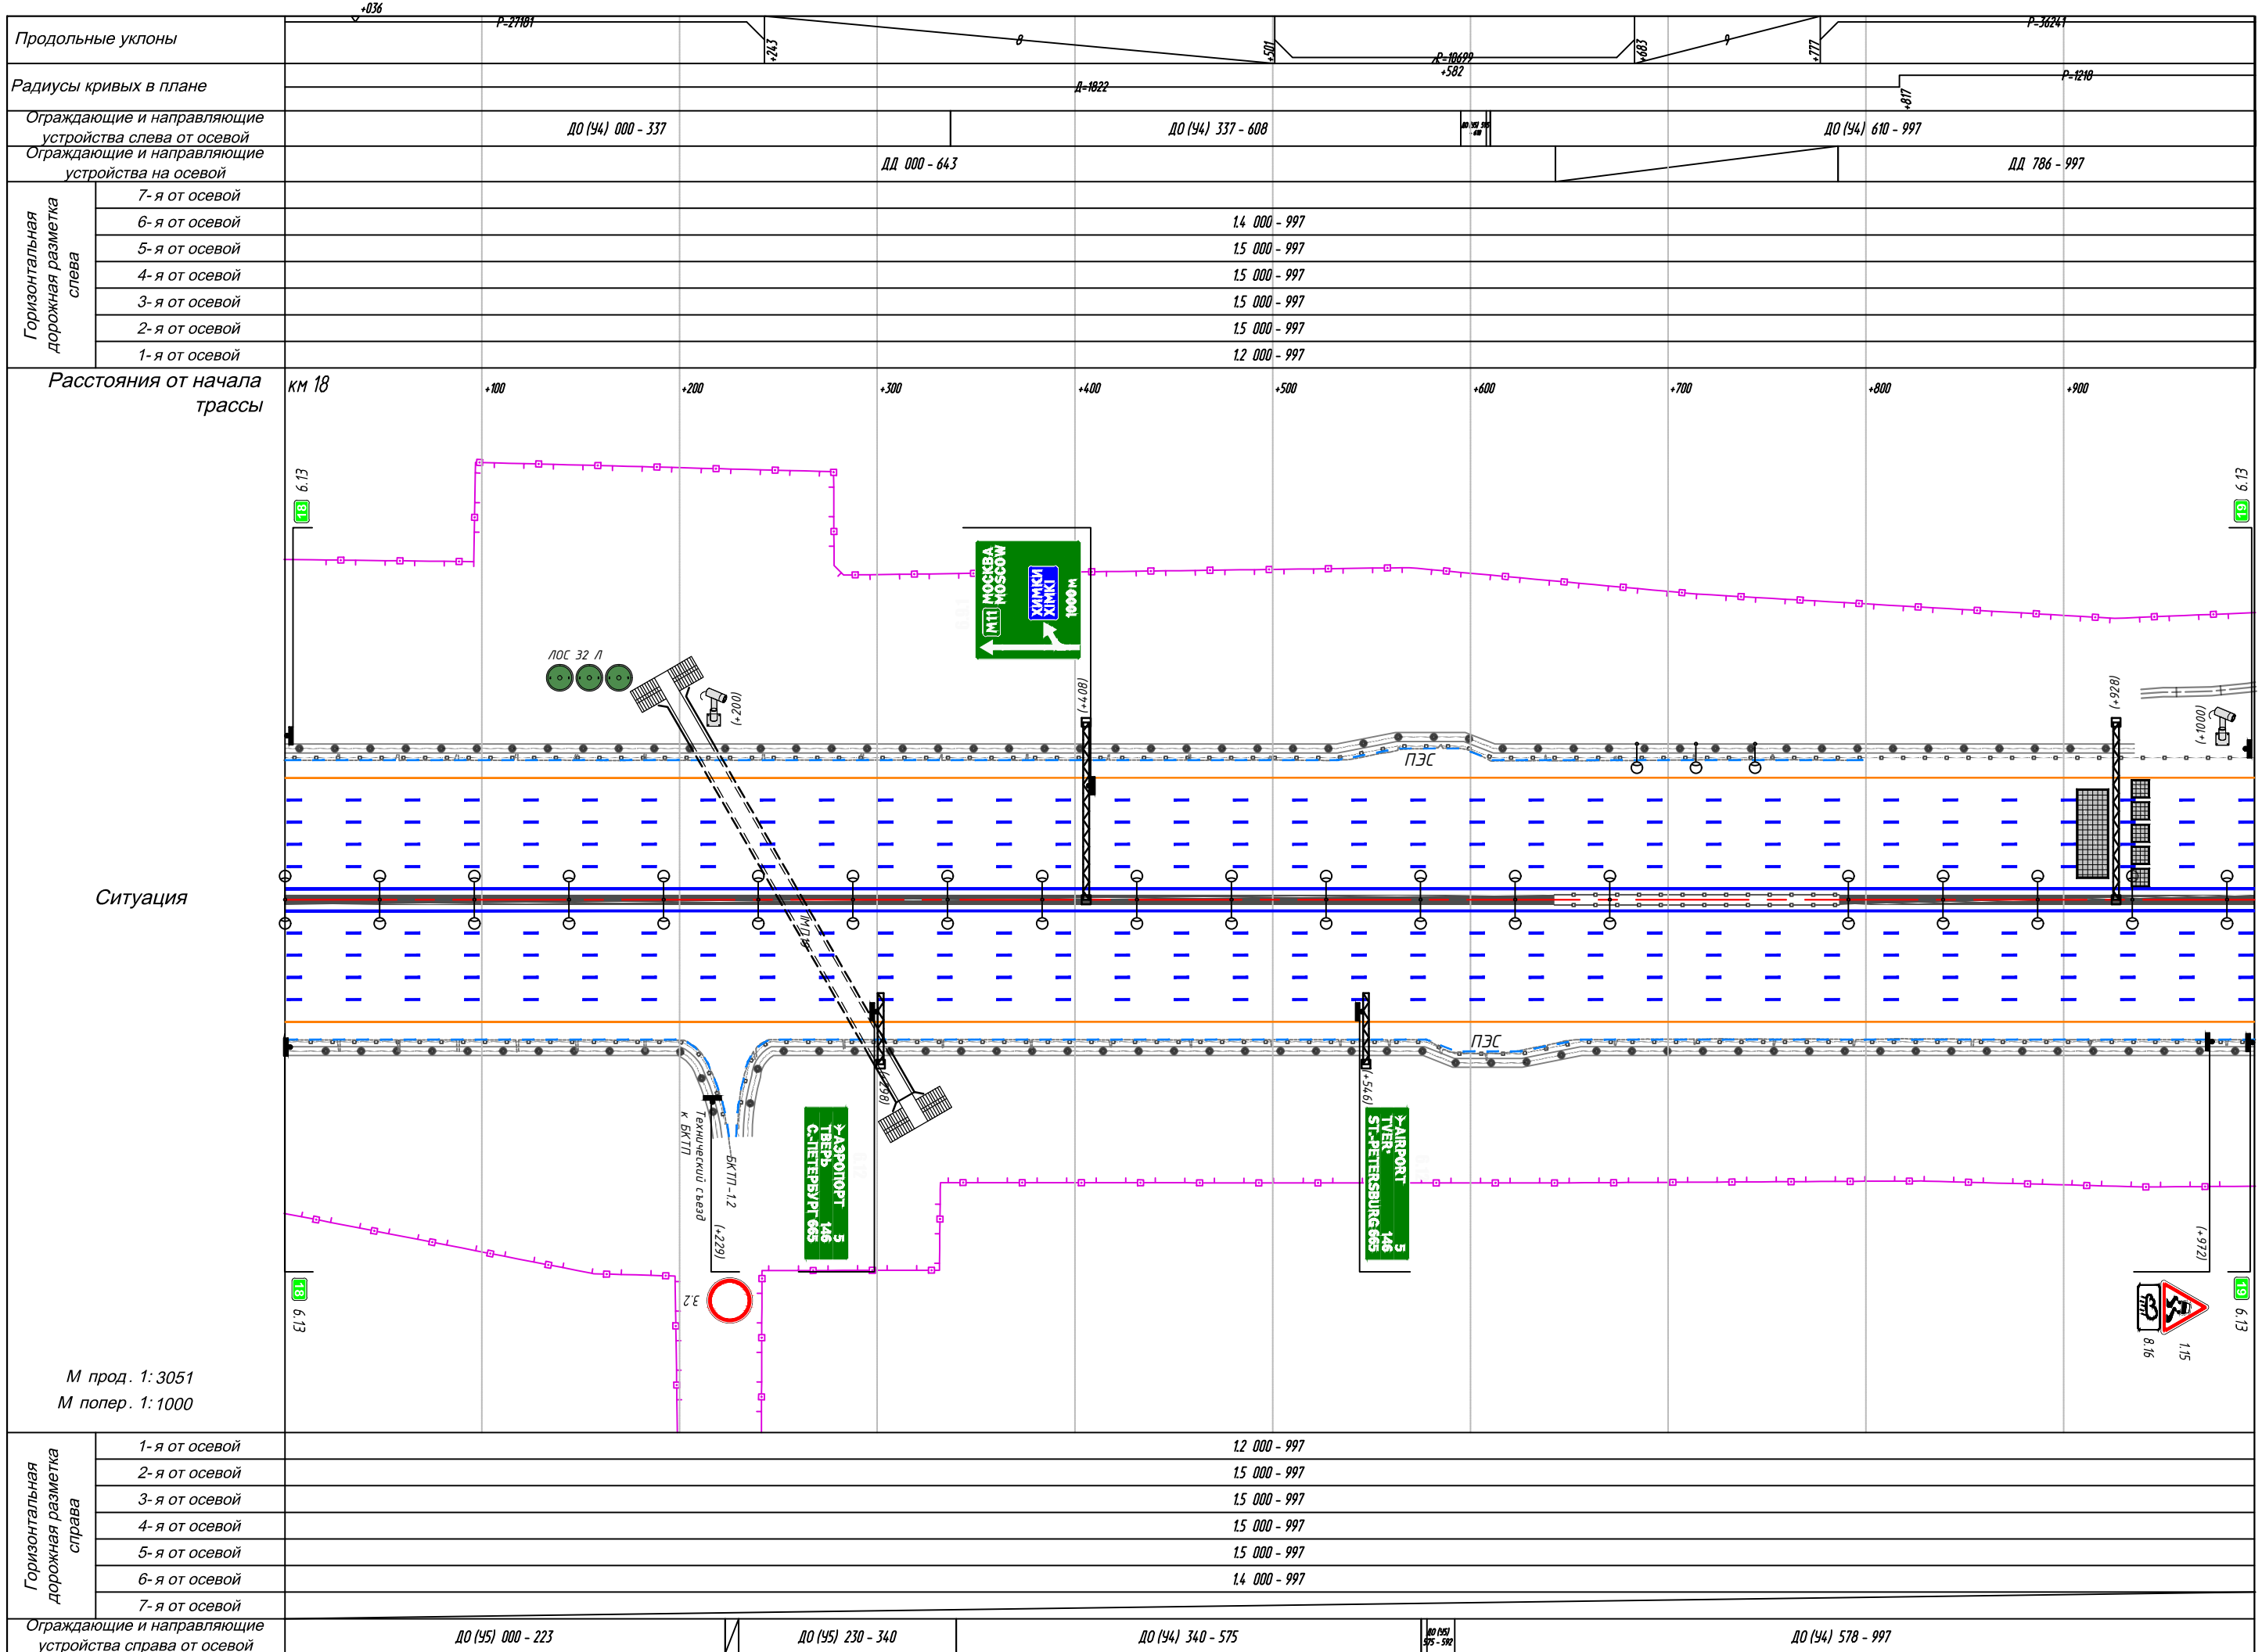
+036
Продольные уклоны
Р-27181
+243
8
+501
Р-10699
+582
+683
9
+777
Р-36241

Радиусы кривых в плане
Д-1822
+817
Р-1218

Ограждающие и направляющие устройства слева от осевой
ДО (У4) 000 - 337
ДО (У4) 337 - 608
ДО (У4) 610 - 997

Ограждающие и направляющие устройства на осевой
ДД 000 - 643
ДД 786 - 997

Горизонтальная дорожная разметка слева
7-я от осевой
6-я от осевой 1.4 000 - 997
5-я от осевой 1.5 000 - 997
4-я от осевой 1.5 000 - 997
3-я от осевой 1.5 000 - 997
2-я от осевой 1.5 000 - 997
1-я от осевой 1.2 000 - 997

Расстояния от начала трассы
км 18
+100
+200
+300
+400
+500
+600
+700
+800
+900

6.13
18
19
6.13
ЛОС 32 Л
(+200)
M11 МОСКВА MOSCOW
ХИМКИ KHIMKI
1000 м
(+408)
(+928)
(+1000)
ПЭС
Ситуация
ПЭС
(+298)
(+546)
Технический съезд к БКТП
БКТП-1.2
(+229)
АЭРОПОРТ 5
ТВЕРЬ 146
С-ПЕТЕРБУРГ 665
AIRPORT 5
TVER' 146
ST-PETERSBURG 665
(+972)
18
6.13
3.2
19
6.13
8.16
1.15

М прод. 1:3051
М попер. 1:1000

Горизонтальная дорожная разметка справа
1-я от осевой 1.2 000 - 997
2-я от осевой 1.5 000 - 997
3-я от осевой 1.5 000 - 997
4-я от осевой 1.5 000 - 997
5-я от осевой 1.5 000 - 997
6-я от осевой 1.4 000 - 997
7-я от осевой

Ограждающие и направляющие устройства справа от осевой
ДО (У5) 000 - 223
ДО (У5) 230 - 340
ДО (У4) 340 - 575
ДО (У5) 575 - 592
ДО (У4) 578 - 997